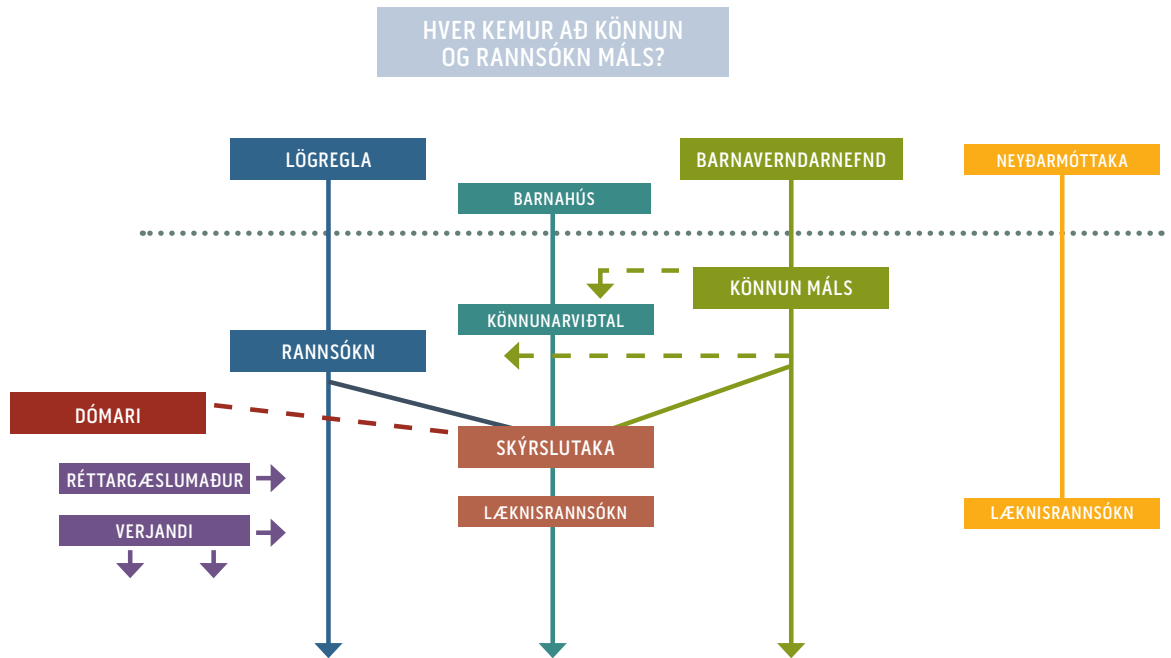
HVER KEMUR AÐ KÖNNUN OG RANNSÓKN MÁLS?

LÖGREGLA

BARNAHÚS

BARNAVERNDARNEFND

NEYÐARMÓTTAKA

KÖNNUN MÁLS

KÖNNUNARVIÐTAL

RANNSÓKN

DÓMARI

SKÝRSLUTAKA

RÉTTARGÆSLUMAÐUR

VERJANDI

LÆKNISRANNSÓKN

LÆKNISRANNSÓKN